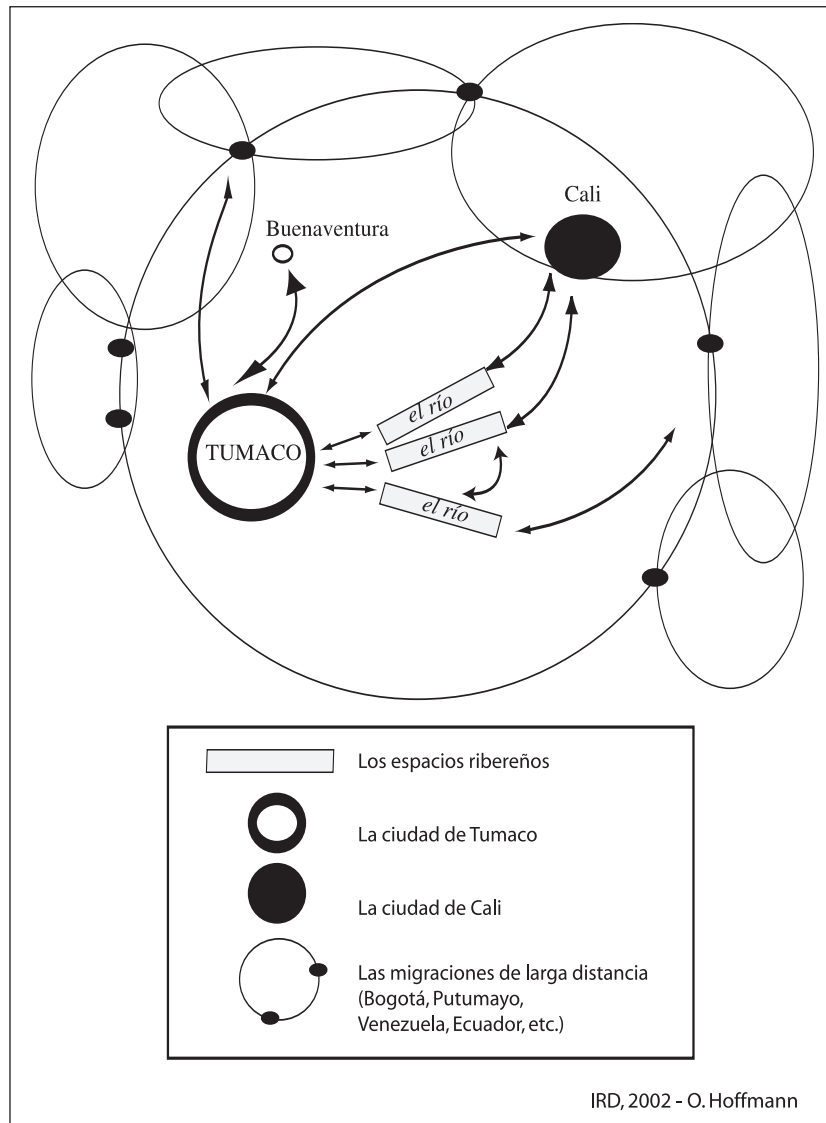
Cali

Buenaventura

TUMACO

el río

el río

el río

Los espacios ribereños

La ciudad de Tumaco

La ciudad de Cali

Las migraciones de larga distancia (Bogotá, Putumayo, Venezuela, Ecuador, etc.)

IRD, 2002 - O. Hoffmann